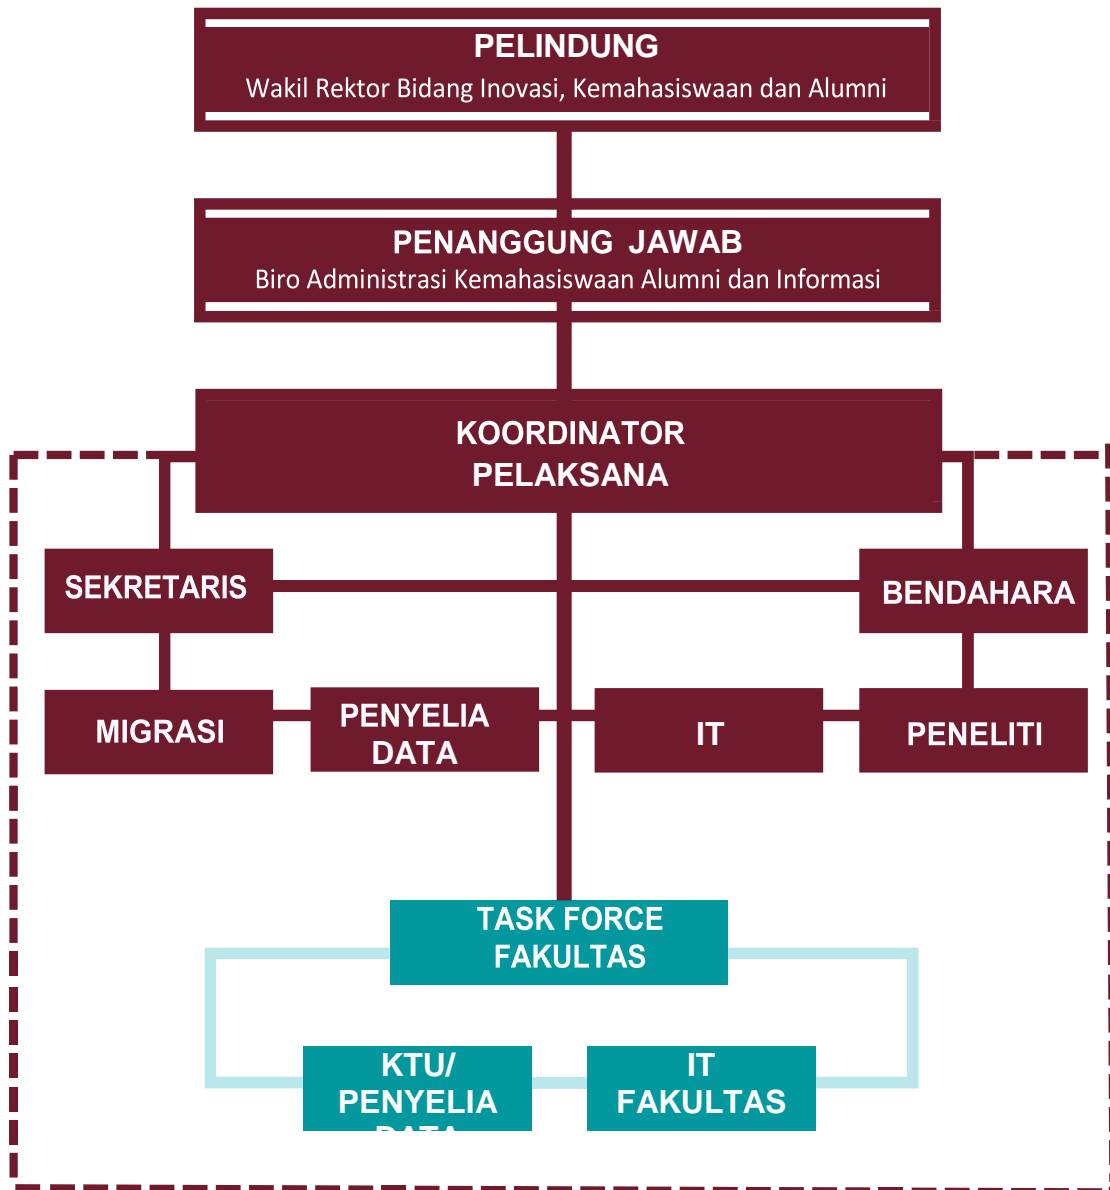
PELINDUNG
Wakil Rektor Bidang Inovasi, Kemahasiswaan dan Alumni

PENANGGUNG JAWAB
Biro Administrasi Kemahasiswaan Alumni dan Informasi

KOORDINATOR PELAKSANA

SEKRETARIS

BENDAHARA

MIGRASI

PENYELIA DATA

IT

PENELITI

TASK FORCE FAKULTAS

KTU/ PENYELIA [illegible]

IT FAKULTAS